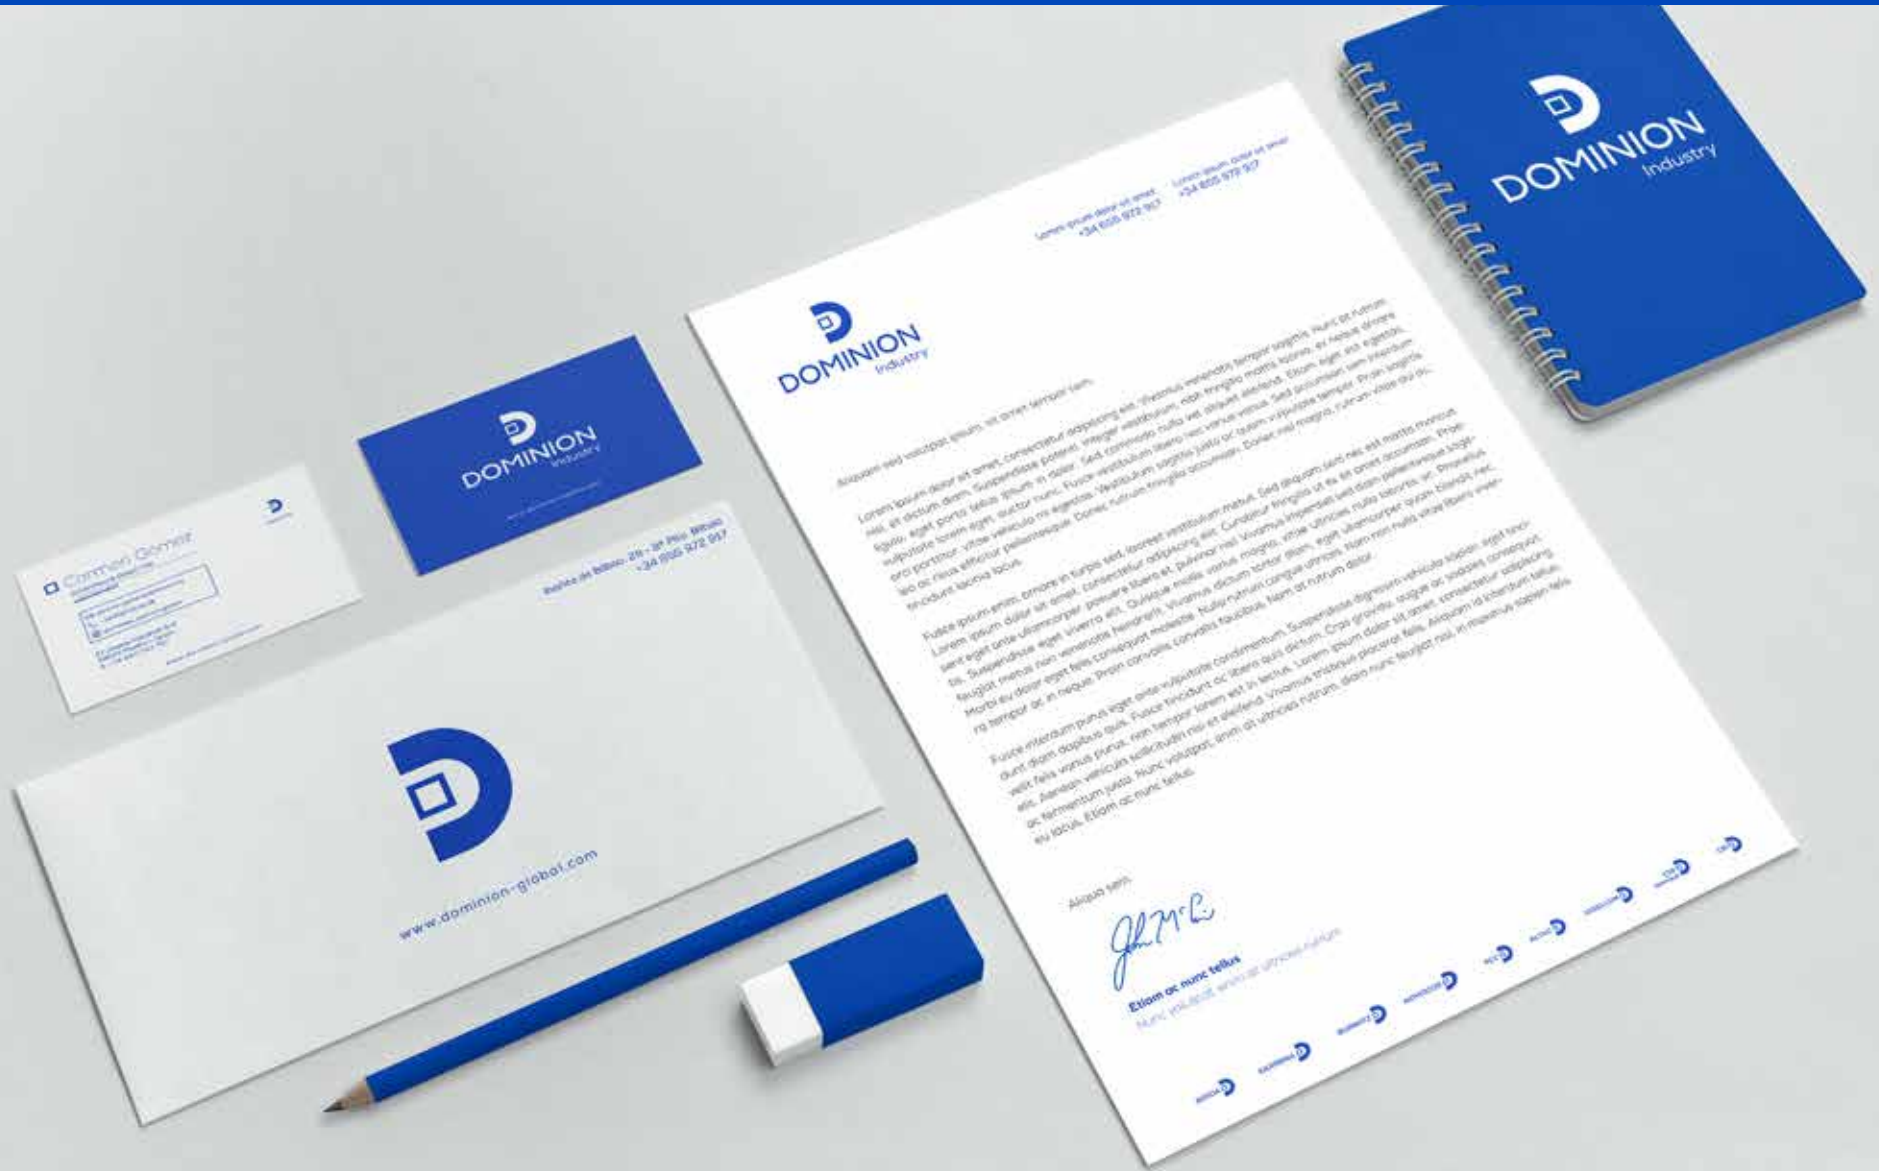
DOMINION
Industry

Lorem ipsum dolor sit amet
+34 655 972 917

Lorem ipsum dolor sit amet
+34 655 972 917

DOMINION
Industry

Aliquam sed volutpat ipsum, sit amet tempor sem.

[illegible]

Aliqua sem,

Etiam ac nunc tellus
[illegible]

DOMINION
Industry

Carmen Gómez
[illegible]

DOMINION
Industry

Ibaiko at Bilbao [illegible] Bilbao
+34 655 972 917

www.dominion-global.com